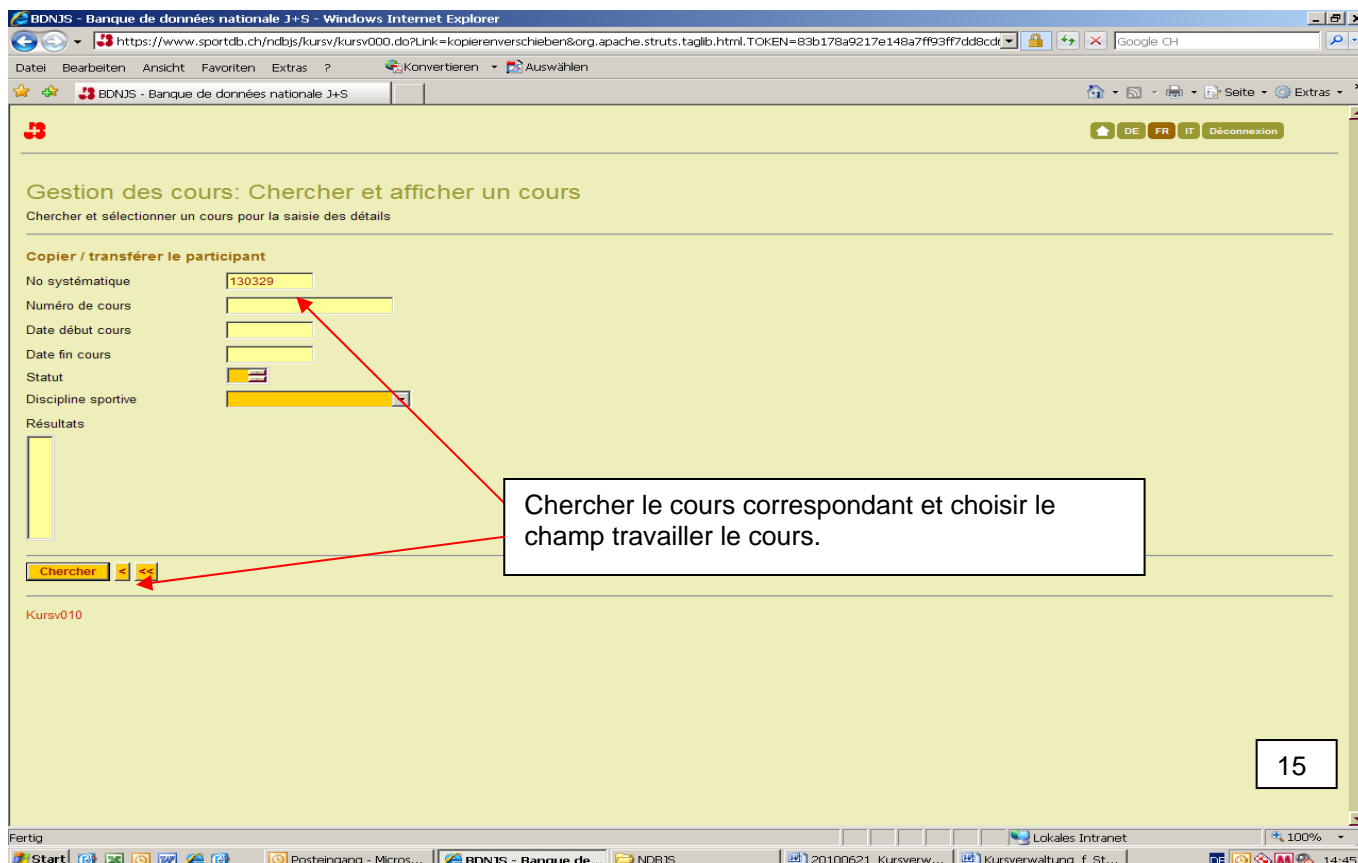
BDNJS - Banque de données nationale J+S - Windows Internet Explorer

https://www.sportdb.ch/ndbjs/kursv/kursv000.do?Link=kopierenverschieben&org.apache.struts.taglib.html.TOKEN=83b178a9217e148a7ff93ff7dd8cd

Google CH

Datei Bearbeiten Ansicht Favoriten Extras ? Konvertieren Auswählen

BDNJS - Banque de données nationale J+S

Seite Extras

DE FR IT Déconnexion

Gestion des cours: Chercher et afficher un cours

Chercher et sélectionner un cours pour la saisie des détails

Copier / transférer le participant

No systématique 130329

Numéro de cours

Date début cours

Date fin cours

Statut

Discipline sportive

Résultats

Chercher le cours correspondant et choisir le champ travailler le cours.

Chercher < <<

Kursv010

15

Fertig

Lokales Intranet

100%

Start Posteingang - Micros... BDNJS - Banque de... NDBJS 20100621 Kursverw... Kursverwaltung f St... 14:45